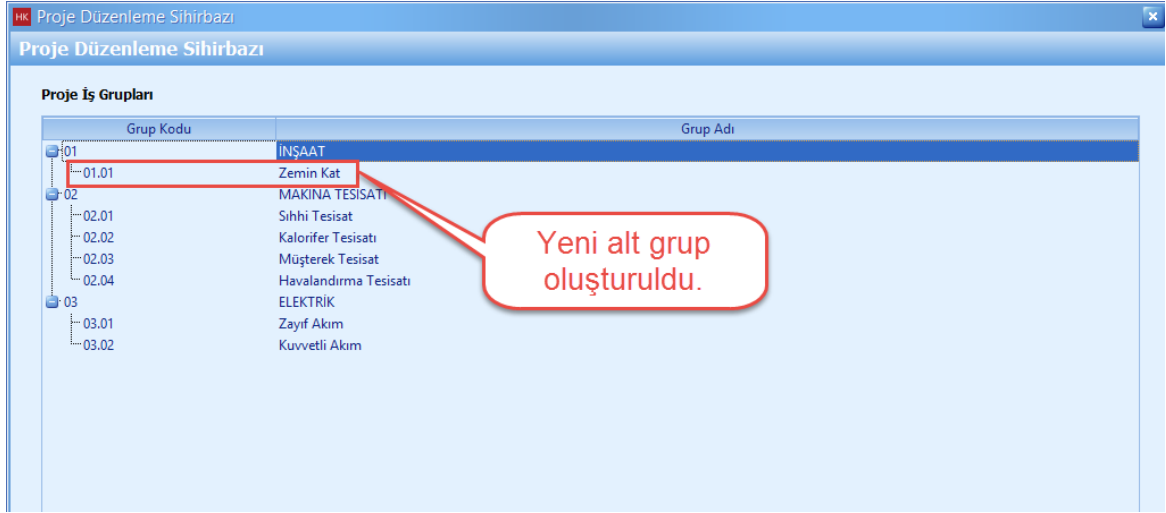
HK Proje Düzenleme Sihirbazı

Proje Düzenleme Sihirbazı

Proje İş Grupları

| Grup Kodu | Grup Adı |
|---|---|
| 01 | İNŞAAT |
| 01.01 | Zemin Kat |
| 02 | MAKINA TESISATI |
| 02.01 | Sıhhi Tesisat |
| 02.02 | Kalorifer Tesisatı |
| 02.03 | Müşterek Tesisat |
| 02.04 | Havalandırma Tesisatı |
| 03 | ELEKTRİK |
| 03.01 | Zayıf Akım |
| 03.02 | Kuvvetli Akım |

Yeni alt grup oluşturuldu.